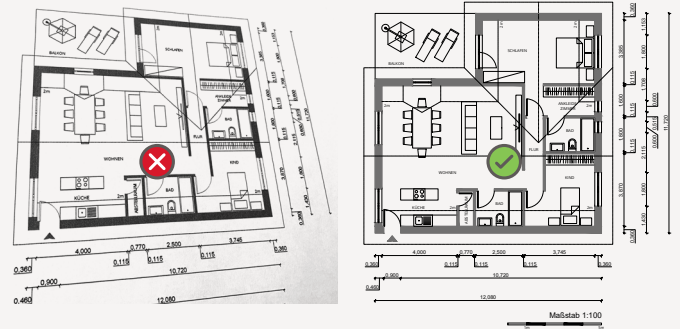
BALKON
SCHLAFEN
ANKLEIDE ZIMMER
BAD
FLUR
WOHNEN
KIND
KÜCHE
BAD
HAUSTECHNIK
2m
2m
4,000
0,770
2,500
3,745
0,360
0,115
0,115
0,115
10,720
0,900
0,460
12,080
0,360

BALKON
SCHLAFEN
ANKLEIDE ZIMMER
BAD
FLUR
WOHNEN
KIND
KÜCHE
BAD
2m
2m
4,000
0,770
2,500
3,745
0,360
0,115
0,115
0,115
0,360
0,900
10,720
0,460
12,080
1,165
3,365
1,165
1,600
1,600
2,115
11,720
3,870
1,800
1,430
0,360
Maßstab 1:100